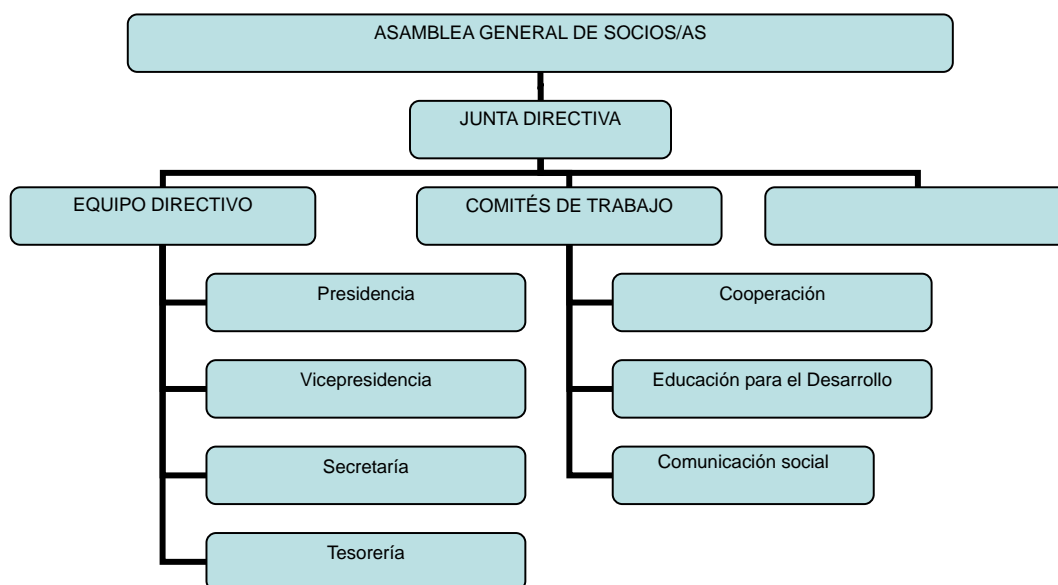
ASAMBLEA GENERAL DE SOCIOS/AS

JUNTA DIRECTIVA

EQUIPO DIRECTIVO

COMITÉS DE TRABAJO

Presidencia

Vicepresidencia

Secretaría

Tesorería

Cooperación

Educación para el Desarrollo

Comunicación social